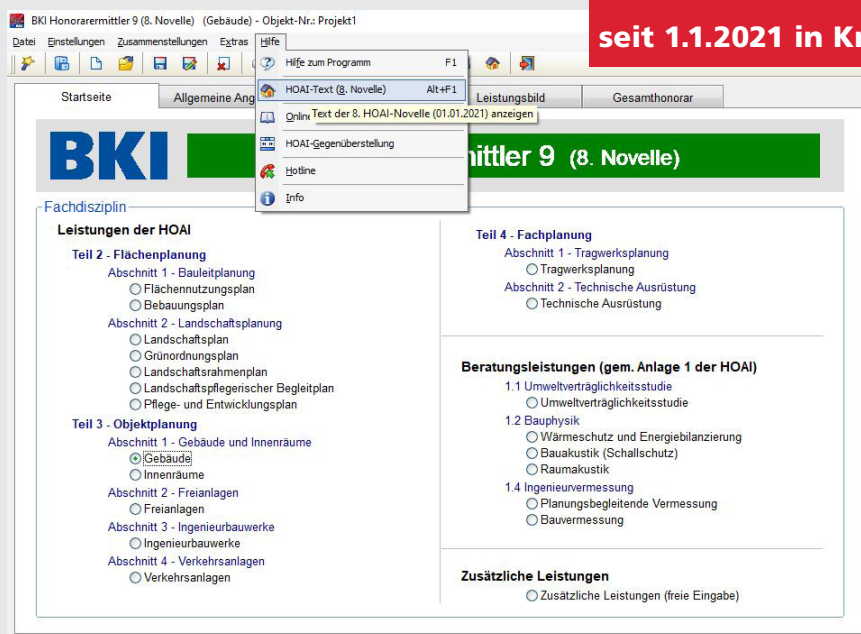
BKI Honorarermittler 9 (8. Novelle) (Gebäude) - Objekt-Nr.: Projekt1

seit 1.1.2021 in Kr

Datei Einstellungen Zusammenstellungen Extras Hilfe

Hilfe zum Programm F1
HOAI-Text (8. Novelle) Alt+F1
Online
Text der 8. HOAI-Novelle (01.01.2021) anzeigen
HOAI-Gegenüberstellung
Hotline
Info

Startseite | Allgemeine Ang | Leistungsbild | Gesamthonorar

BKI
mittler 9 (8. Novelle)

Fachdisziplin

Leistungen der HOAI

Teil 2 - Flächenplanung
Abschnitt 1 - Bauleitplanung
Flächennutzungsplan
Bebauungsplan
Abschnitt 2 - Landschaftsplanung
Landschaftsplan
Grünordnungsplan
Landschaftsrahmenplan
Landschaftspflegerischer Begleitplan
Pflege- und Entwicklungsplan
Teil 3 - Objektplanung
Abschnitt 1 - Gebäude und Innenräume
Gebäude
Innenräume
Abschnitt 2 - Freianlagen
Freianlagen
Abschnitt 3 - Ingenieurbauwerke
Ingenieurbauwerke
Abschnitt 4 - Verkehrsanlagen
Verkehrsanlagen

Teil 4 - Fachplanung
Abschnitt 1 - Tragwerksplanung
Tragwerksplanung
Abschnitt 2 - Technische Ausrüstung
Technische Ausrüstung

Beratungsleistungen (gem. Anlage 1 der HOAI)
1.1 Umweltverträglichkeitsstudie
Umweltverträglichkeitsstudie
1.2 Bauphysik
Wärmeschutz und Energiebilanzierung
Bauakustik (Schallschutz)
Raumakustik
1.4 Ingenieurvermessung
Planungsbegleitende Vermessung
Bauvermessung

Zusätzliche Leistungen
Zusätzliche Leistungen (freie Eingabe)